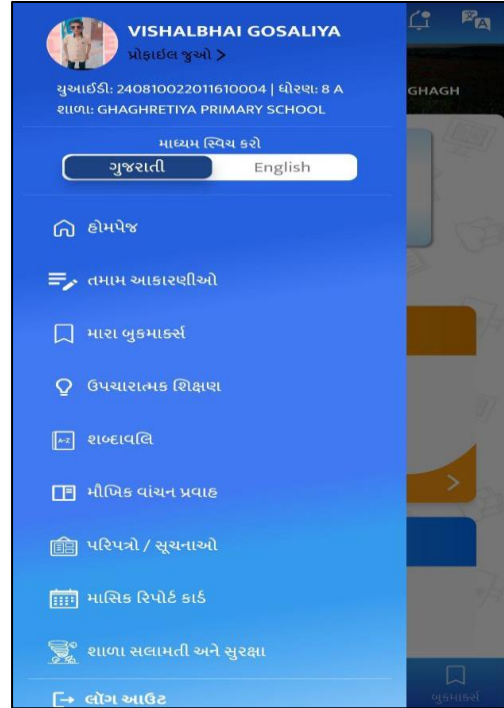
VISHALBHAI GOSALIYA
પ્રોફાઇલ જુઓ >

યુઆઈડી: 240810022011610004 | ધોરણ: 8 A
શાળા: GHAGHRETIYA PRIMARY SCHOOL

માધ્યમ સ્વિચ કરો
ગુજરાતી English

હોમપેજ

તમામ આકારણીઓ

મારા બુકમાર્ક્સ

ઉપચારાત્મક શિક્ષણ

શબ્દાવલિ

મૌખિક વાંચન પ્રવાહ

પરિપત્રો / સૂચનાઓ

માસિક રિપોર્ટ કાર્ડ

શાળા સલામતી અને સુરક્ષા

લૉગ આઉટ

GHAGH

બુકમાર્ક્સ